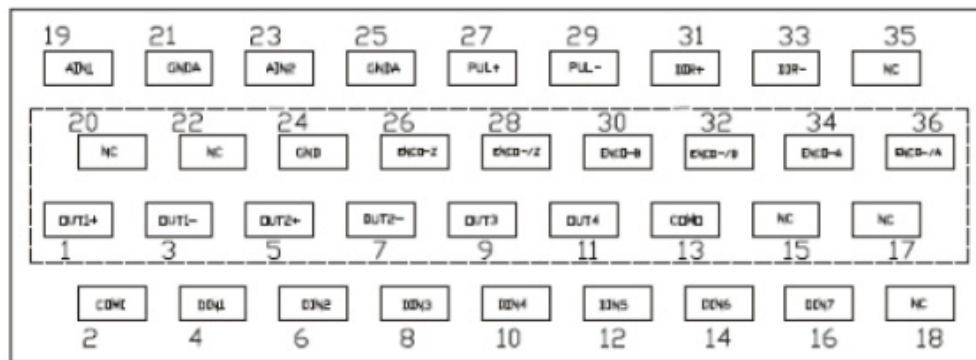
19 AIN1 21 GNDA 23 AIN2 25 GNDA 27 PUL+ 29 PUL- 31 DIR+ 33 DIR- 35 NC

20 NC 22 NC 24 GND 26 ENCO-Z 28 ENCO-/Z 30 ENCO-B 32 ENCO-/B 34 ENCO-A 36 ENCO-/A

OUT1+ 1 OUT1- 3 OUT2+ 5 OUT2- 7 OUT3 9 OUT4 11 COMO 13 NC 15 NC 17

COMI 2 DIN1 4 DIN2 6 DIN3 8 DIN4 10 DIN5 12 DIN6 14 DIN7 16 NC 18